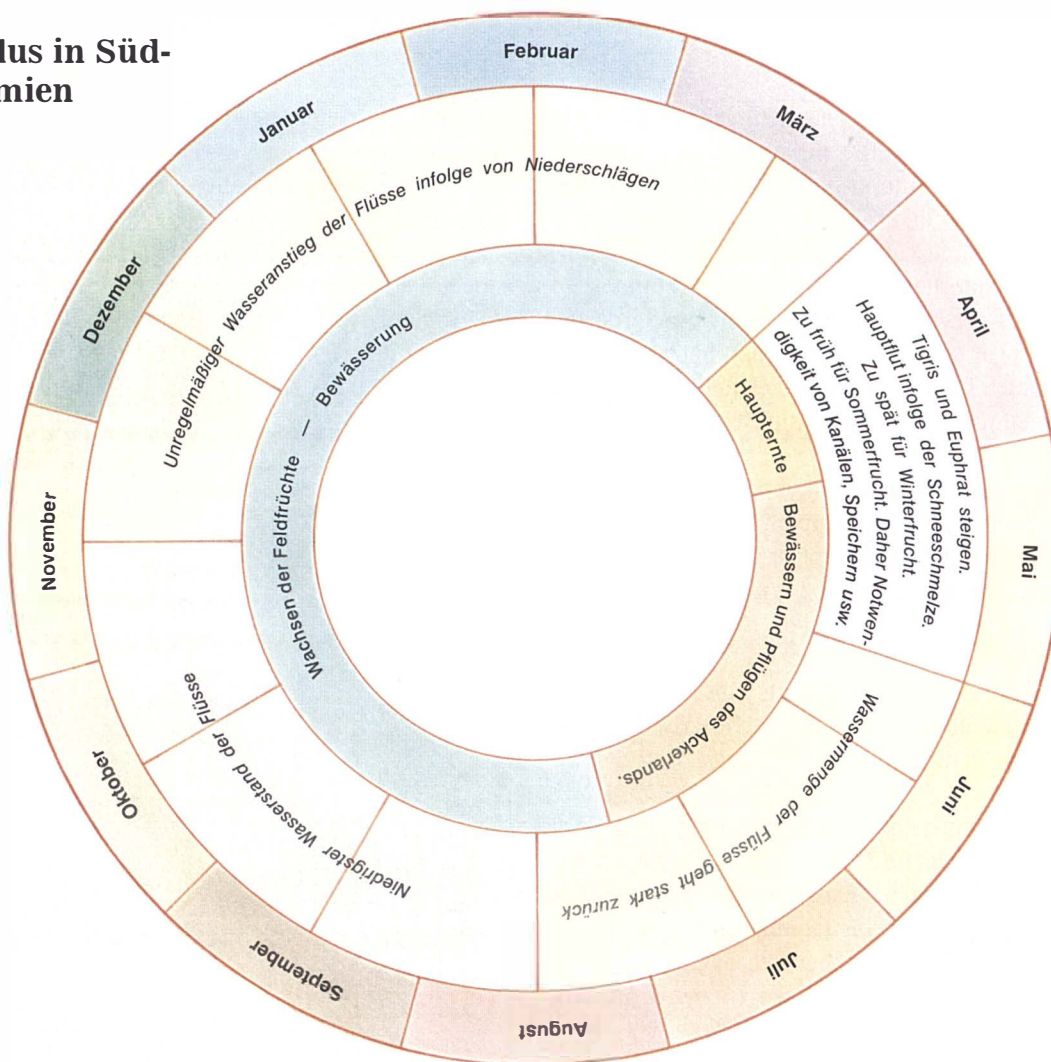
lus in Süd-
mien

Februar
März
April
Mai
Juni
Juli
August
September
Oktober
November
Dezember
Januar

Unregelmäßiger Wasseranstieg der Flüsse infolge von Niederschlägen

Tigris und Euphrat steigen. Hauptflut infolge der Schneeschmelze. Zu spät für Winterfrucht. Zu früh für Sommerfrucht. Daher Notwendigkeit von Kanälen, Speichern usw.

Wassermenge der Flüsse geht stark zurück

Niedrigster Wasserstand der Flüsse

Haupternte

Bewässern und Pflügen des Ackerlands.

Wachsen der Feldfrüchte — Bewässerung